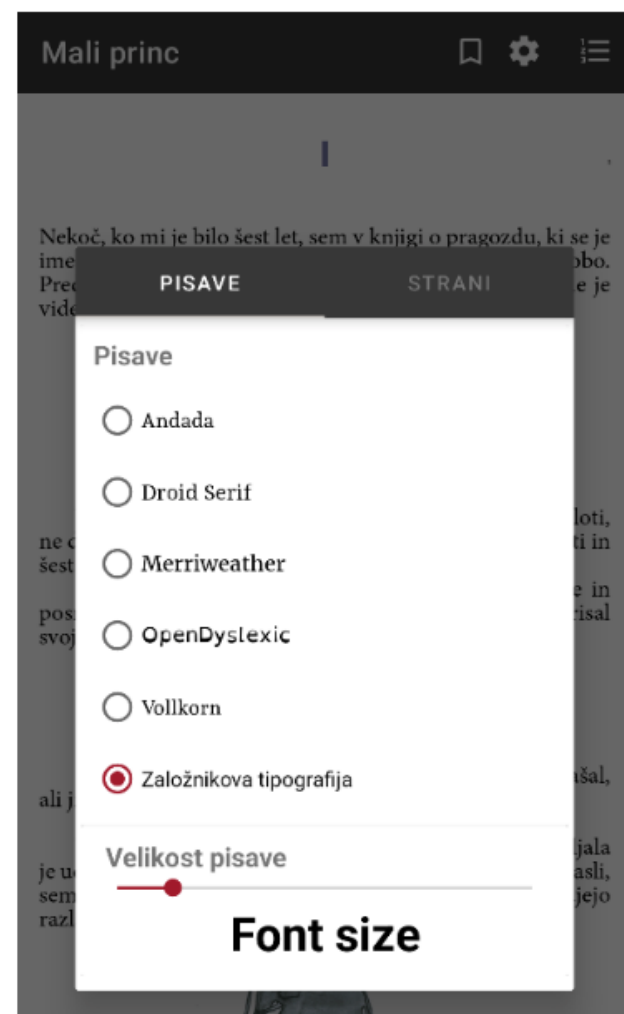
Mali princ

I

Nekoč, ko mi je bilo šest let, sem v knjigi o pragozdu, ki se je ime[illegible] obo. Pre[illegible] e je vide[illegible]

PISAVE

STRANI

Pisave

Andada

Droid Serif

Merriweather

OpenDyslexic

Vollkorn

Založnikova tipografija

Velikost pisave

Font size

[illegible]loti, ne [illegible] ti in šest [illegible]

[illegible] e in pos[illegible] risal svoj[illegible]

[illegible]šal, ali j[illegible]

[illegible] jala je u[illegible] asli, sem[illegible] jejo razl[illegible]